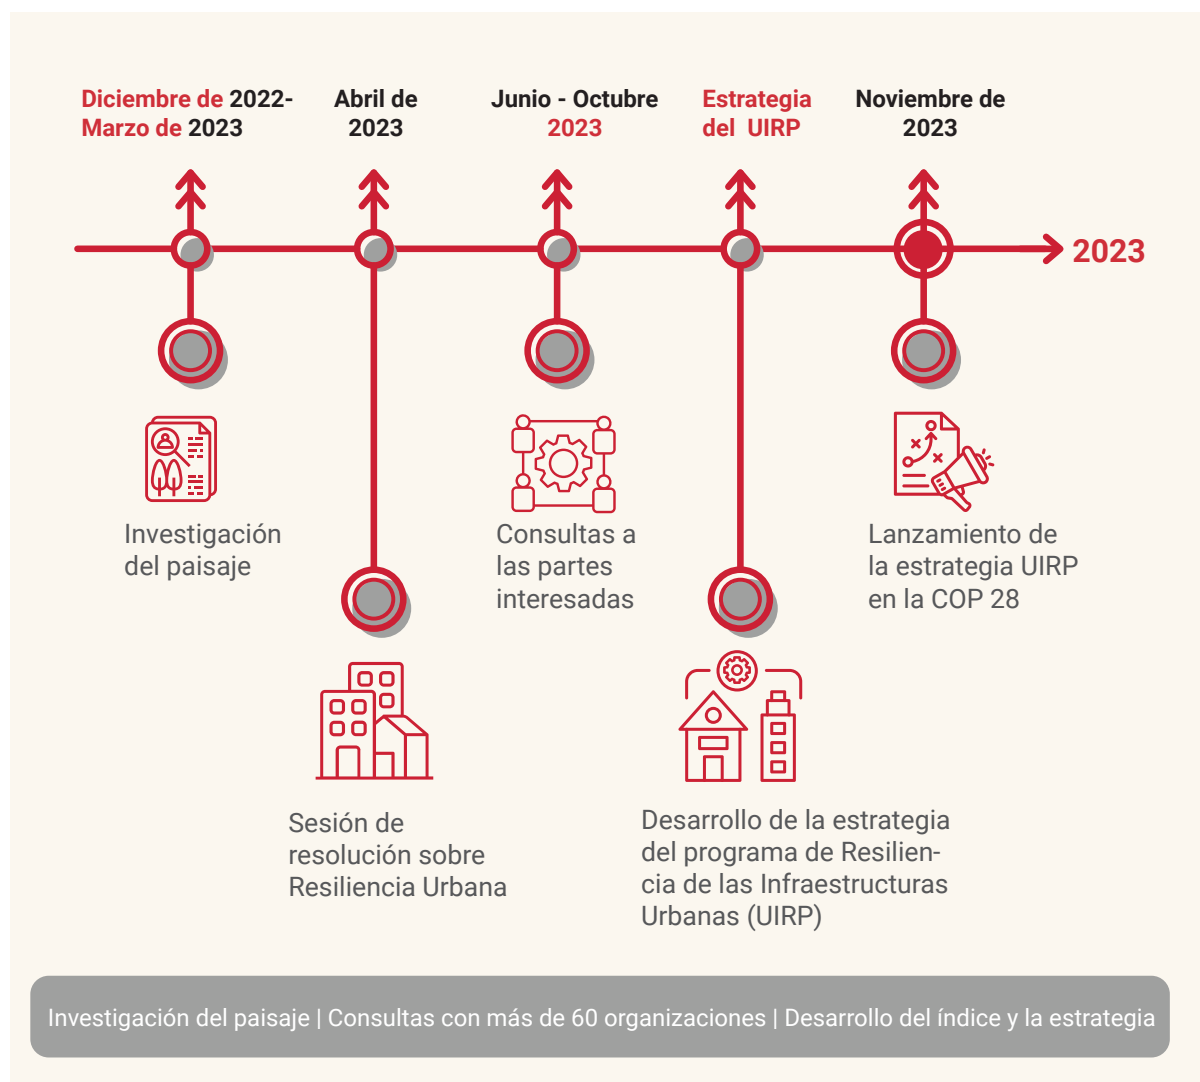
Diciembre de 2022- Marzo de 2023

Abril de 2023

Junio - Octubre 2023

Estrategia del UIRP

Noviembre de 2023

2023

Investigación del paisaje

Sesión de resolución sobre Resiliencia Urbana

Consultas a las partes interesadas

Desarrollo de la estrategia del programa de Resiliencia de las Infraestructuras Urbanas (UIRP)

Lanzamiento de la estrategia UIRP en la COP 28

Investigación del paisaje | Consultas con más de 60 organizaciones | Desarrollo del índice y la estrategia